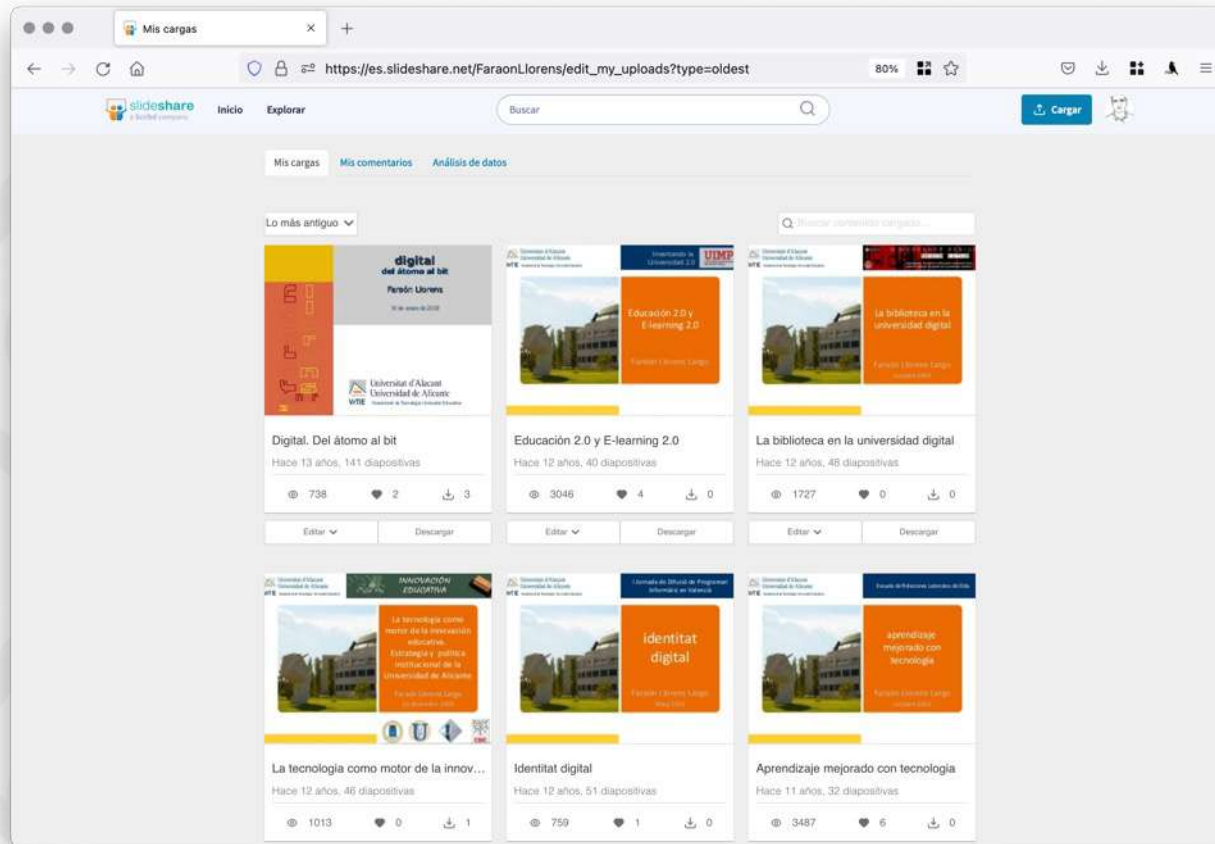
Mis cargas

https://es.slideshare.net/FaraonLlorens/edit_my_uploads?type=oldest

80%

slideshare a Scribd company

Inicio

Explorar

Buscar

Cargar

Mis cargas

Mis comentarios

Análisis de datos

Lo más antiguo

Buscar contenidos cargados...

digital del átomo al bit

Faraón Llorens

Universitat d'Alacant Universidad de Alicante

Digital. Del átomo al bit

Hace 13 años, 141 diapositivas

738 2 3

Editar

Descargar

Inventando la Universidad 2.0

UIMP

Educación 2.0 y E-learning 2.0

Faraón Llorens Largo

Educación 2.0 y E-learning 2.0

Hace 12 años, 40 diapositivas

3046 4 0

Editar

Descargar

La biblioteca en la universidad digital

Faraón Llorens Largo

La biblioteca en la universidad digital

Hace 12 años, 48 diapositivas

1727 0 0

Editar

Descargar

INNOVACIÓN EDUCATIVA

La tecnología como motor de la innovación educativa. Estrategia y política institucional de la Universidad de Alicante

Faraón Llorens Largo

La tecnología como motor de la innov...

Hace 12 años, 46 diapositivas

1013 0 1

identitat digital

Faraón Llorens Largo

Identitat digital

Hace 12 años, 51 diapositivas

759 1 0

aprendizaje mejorado con tecnología

Faraón Llorens Largo

Aprendizaje mejorado con tecnología

Hace 11 años, 32 diapositivas

3487 6 0